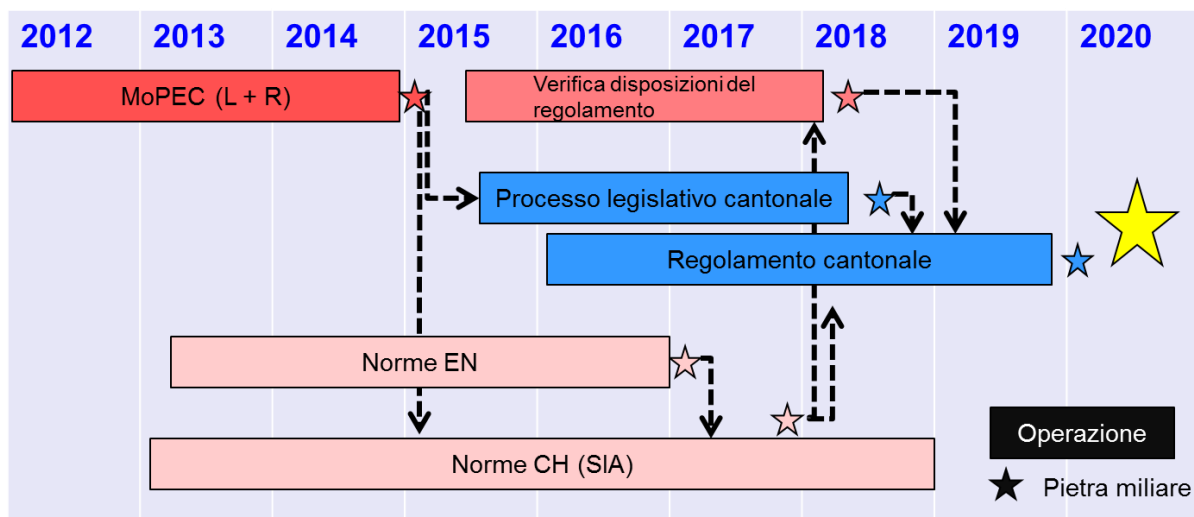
2012 2013 2014 2015 2016 2017 2018 2019 2020

MoPEC (L + R)

Verifica disposizioni del regolamento

Processo legislativo cantonale

Regolamento cantonale

Norme EN

Norme CH (SIA)

Operazione

Pietra miliare